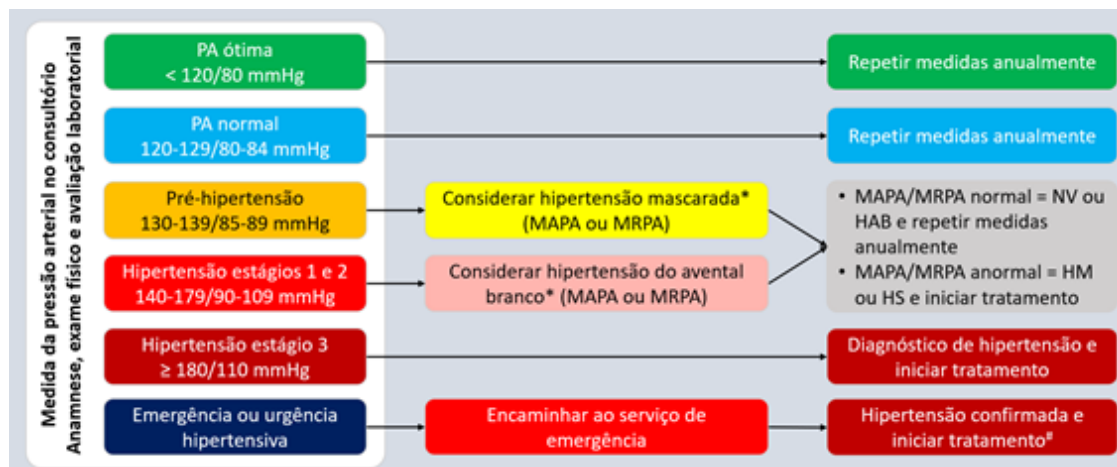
Medida da pressão arterial no consultório
Anamnese, exame físico e avaliação laboratorial

PA ótima
< 120/80 mmHg

Repetir medidas anualmente

PA normal
120-129/80-84 mmHg

Repetir medidas anualmente

Pré-hipertensão
130-139/85-89 mmHg

Considerar hipertensão mascarada*
(MAPA ou MRPA)

• MAPA/MRPA normal = NV ou HAB e repetir medidas anualmente
• MAPA/MRPA anormal = HM ou HS e iniciar tratamento

Hipertensão estágios 1 e 2
140-179/90-109 mmHg

Considerar hipertensão do avental branco* (MAPA ou MRPA)

Hipertensão estágio 3
≥ 180/110 mmHg

Diagnóstico de hipertensão e iniciar tratamento

Emergência ou urgência hipertensiva

Encaminhar ao serviço de emergência

Hipertensão confirmada e iniciar tratamento#